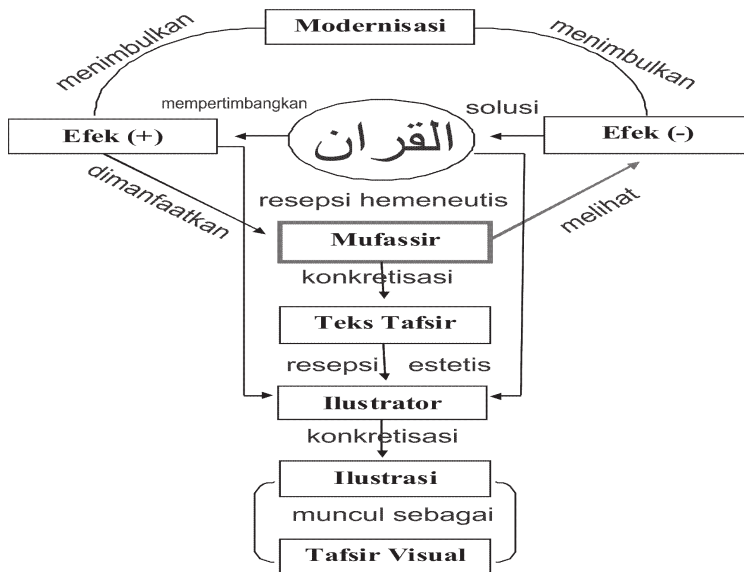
Modernisasi

menimbulkan

menimbulkan

mempertimbangkan

solusi

Efek (+)

القران

Efek (-)

dimanfaatkan

resepsi hemeneutis

melihat

Mufassir

konkretisasi

Teks Tafsir

resepsi estetis

Ilustrator

konkretisasi

Ilustrasi

muncul sebagai

Tafsir Visual